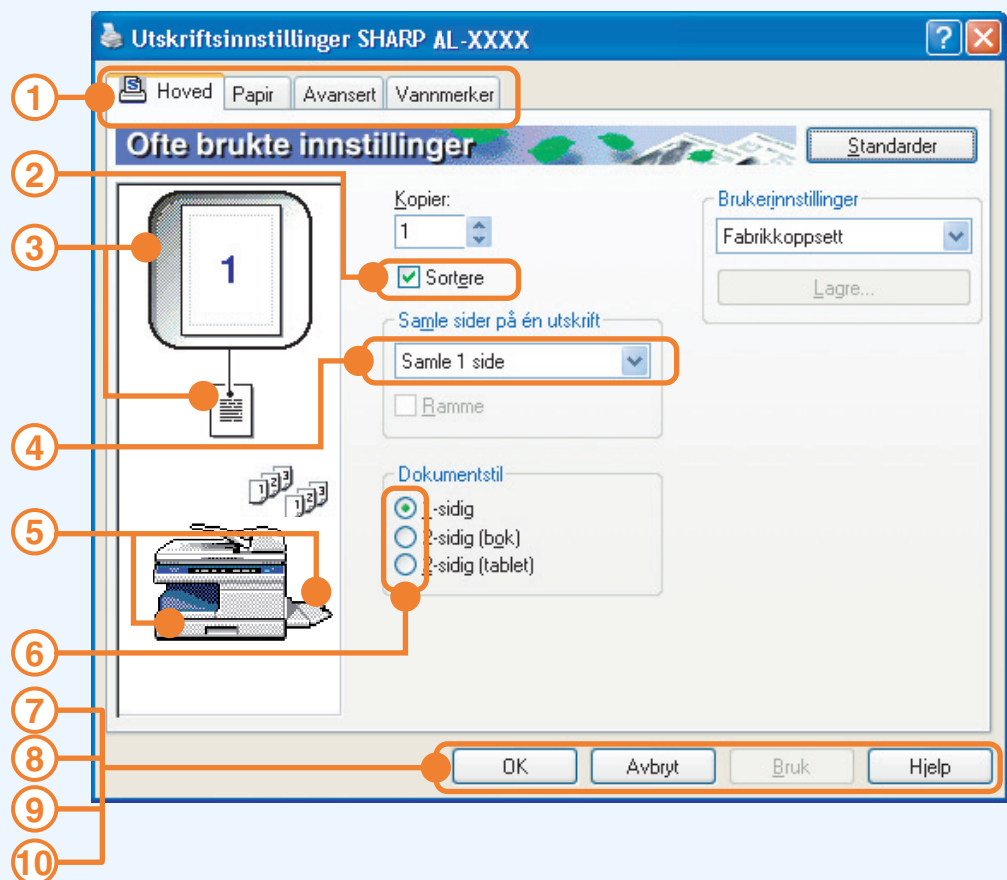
Utskriftsinnstillinger SHARP AL-XXXX

?

Hoved | Papir | Avansert | Vannmerker

Ofte brukte innstillinger

Standarder

1

Kopier:

1

Sortere

Samle sider på én utskrift

Samle 1 side

Ramme

Dokumentstil

1-sidig

2-sidig (bok)

2-sidig (tablet)

Brukerinnstillinger

Fabrikkoppsett

Lagre...

OK

Avbryt

Bruk

Hjelp

1

2

3

4

5

6

7

8

9

10